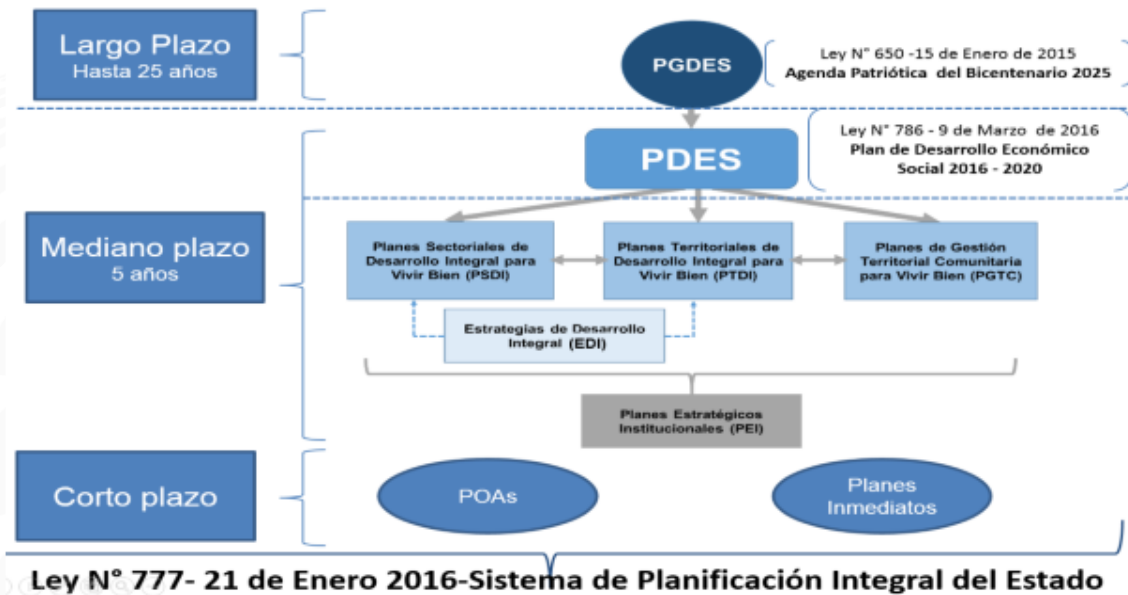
Largo Plazo
Hasta 25 años

PGDES

Ley N° 650 -15 de Enero de 2015
Agenda Patriótica del Bicentenario 2025

PDES

Ley N° 786 - 9 de Marzo de 2016
Plan de Desarrollo Económico Social 2016 - 2020

Mediano plazo
5 años

Planes Sectoriales de Desarrollo Integral para Vivir Bien (PSDI)

Planes Territoriales de Desarrollo Integral para Vivir Bien (PTDI)

Planes de Gestión Territorial Comunitaria para Vivir Bien (PGTC)

Estrategias de Desarrollo Integral (EDI)

Planes Estratégicos Institucionales (PEI)

Corto plazo

POAs

Planes Inmediatos

Ley N° 777- 21 de Enero 2016-Sistema de Planificación Integral del Estado